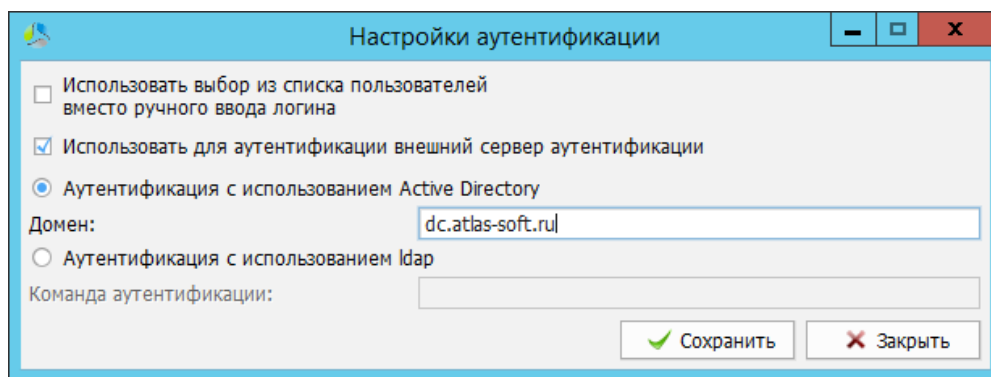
Настройки аутентификации

Использовать выбор из списка пользователей вместо ручного ввода логина

Использовать для аутентификации внешний сервер аутентификации

Аутентификация с использованием Active Directory

Домен: dc.atlas-soft.ru

Аутентификация с использованием ldap

Команда аутентификации:

Сохранить Закрыть